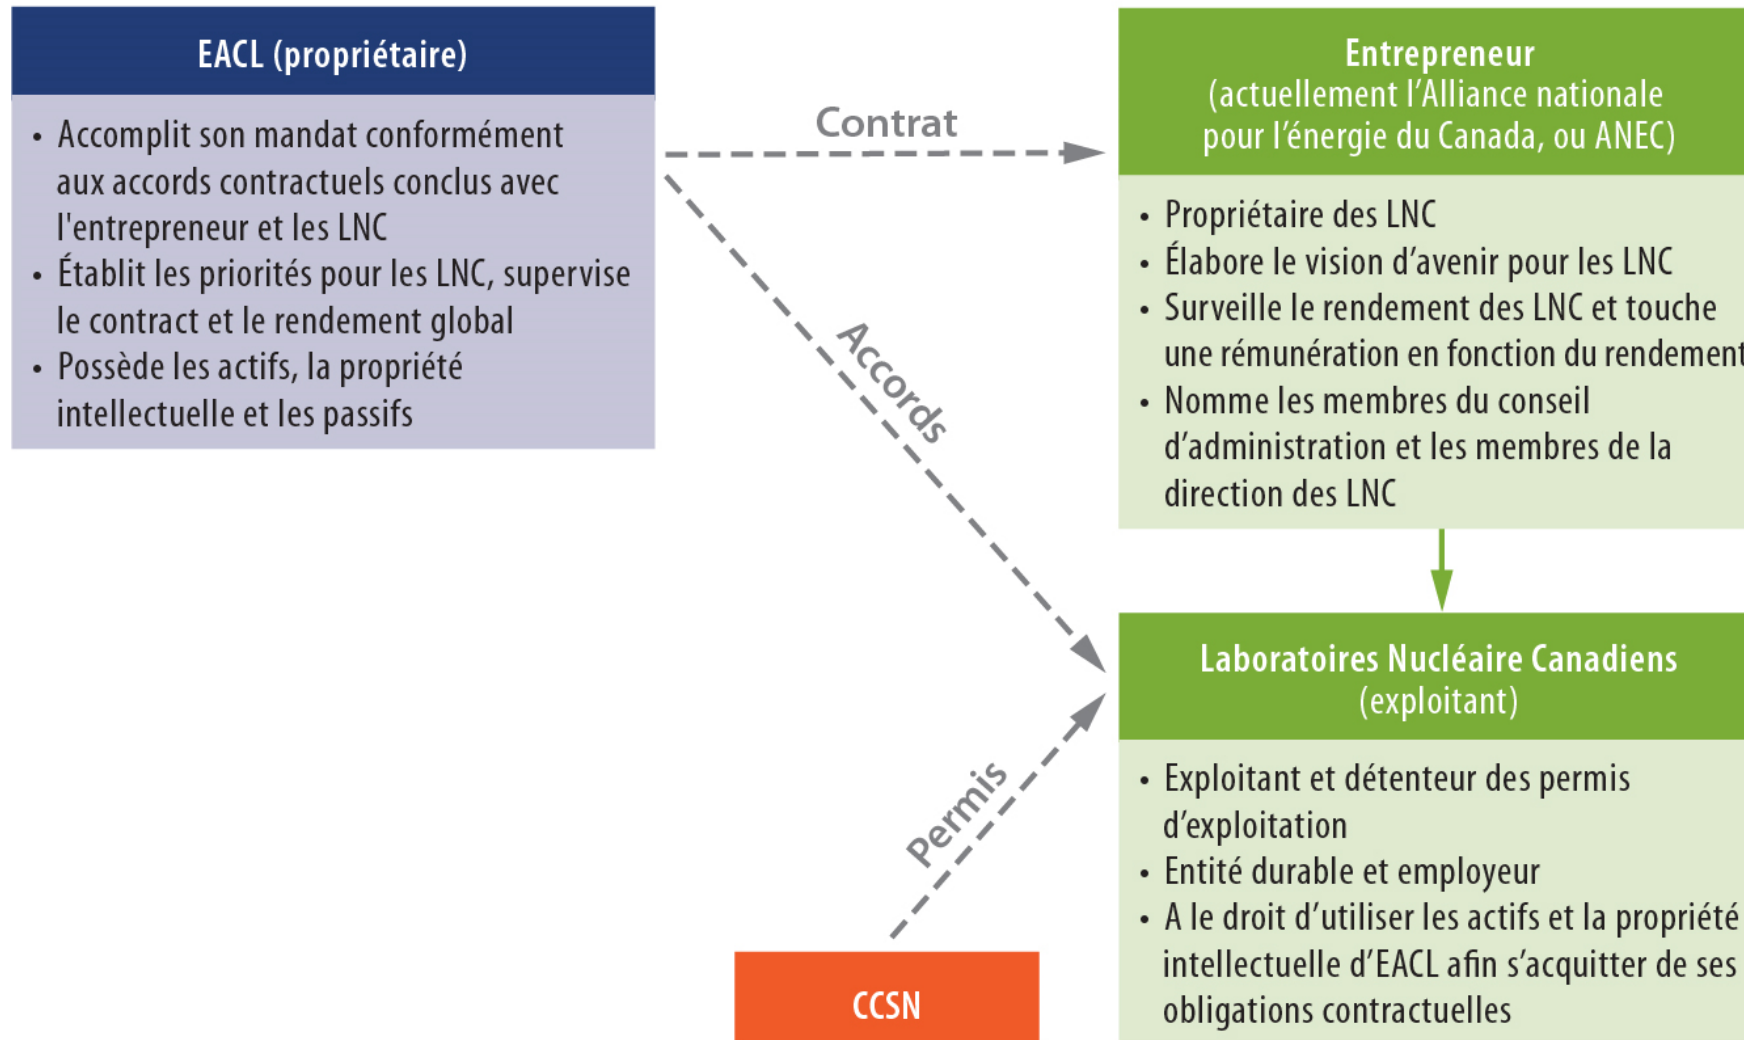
EACL (propriétaire)

• Accomplit son mandat conformément aux accords contractuels conclus avec l'entrepreneur et les LNC
• Établit les priorités pour les LNC, supervise le contract et le rendement global
• Possède les actifs, la propriété intellectuelle et les passifs

Contrat

Accords

Entrepreneur
(actuellement l'Alliance nationale pour l'énergie du Canada, ou ANEC)

• Propriétaire des LNC
• Élabore le vision d'avenir pour les LNC
• Surveille le rendement des LNC et touche une rémunération en fonction du rendement
• Nomme les membres du conseil d'administration et les membres de la direction des LNC

Laboratoires Nucléaire Canadiens
(exploitant)

• Exploitant et détenteur des permis d'exploitation
• Entité durable et employeur
• A le droit d'utiliser les actifs et la propriété intellectuelle d'EACL afin s'acquitter de ses obligations contractuelles

Permis

CCSN